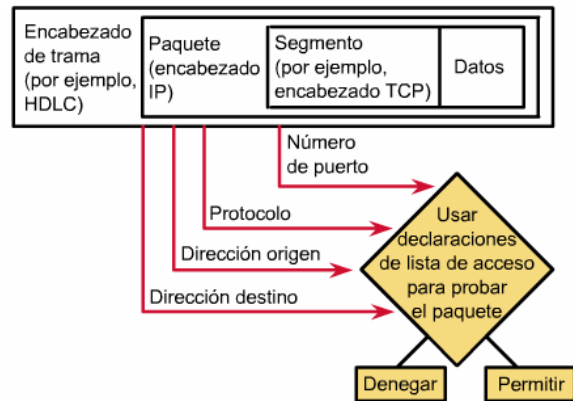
Encabezado de trama (por ejemplo, HDLC)

Paquete (encabezado IP)

Segmento (por ejemplo, encabezado TCP)

Datos

Número de puerto

Protocolo

Dirección origen

Dirección destino

Usar declaraciones de lista de acceso para probar el paquete

Denegar

Permitir